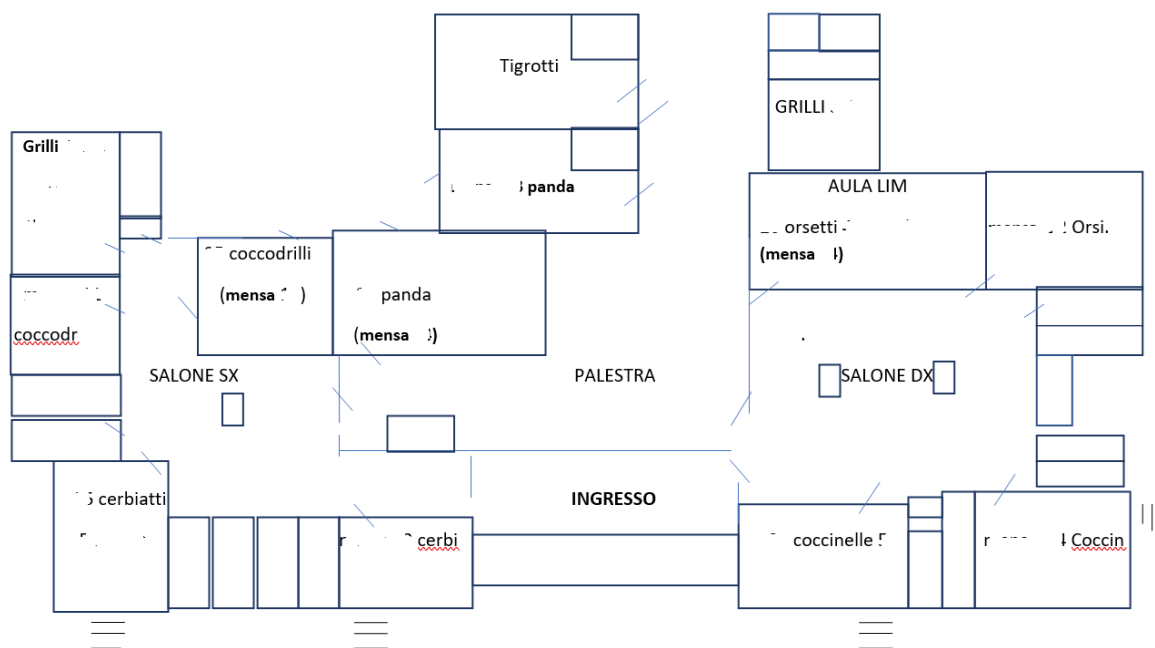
Tigrotti

GRILLI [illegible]

Grilli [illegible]

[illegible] panda

AULA LIM

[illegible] orsetti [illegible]

(mensa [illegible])

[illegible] Orsi.

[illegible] coccodrilli

(mensa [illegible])

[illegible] panda

(mensa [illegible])

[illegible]

coccodr

SALONE SX

PALESTRA

SALONE DX

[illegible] cerbiatti

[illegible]

INGRESSO

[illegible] cerbi

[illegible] coccinelle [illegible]

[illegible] Coccin